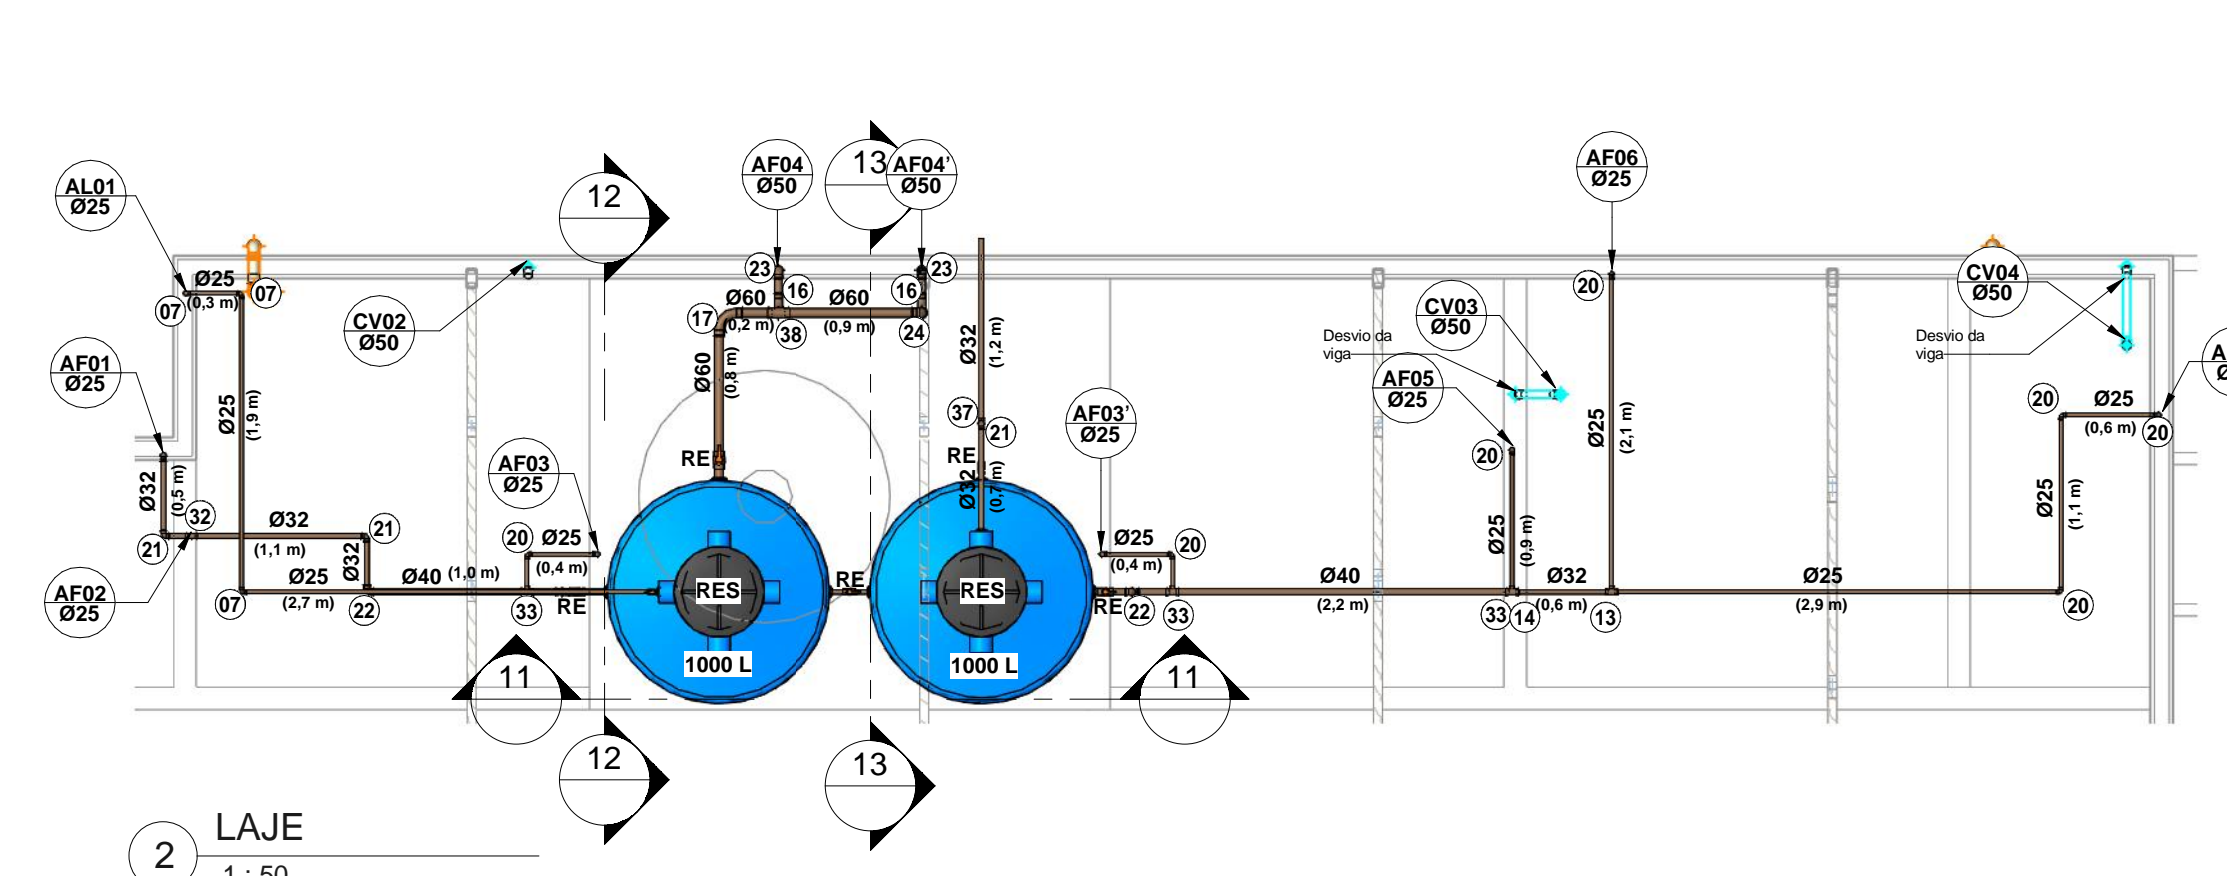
AL01
Ø25
Ø25
(0,3 m)
07
07
CV02
Ø50
AF01
Ø25
Ø25
(1,9 m)
Ø32
(0,5 m)
32
21
Ø32
(1,1 m)
21
AF02
Ø25
07
Ø25
(2,7 m)
Ø32
22
Ø40
(1,0 m)
AF03
Ø25
20
Ø25
(0,4 m)
33
RE
12
AF04
Ø50
13
AF04'
Ø50
23
23
Ø60
16
Ø60
16
17
(0,2 m)
38
(0,9 m)
24
Ø60
(0,8 m)
RE
RES
1000 L
RE
Ø32
(1,2 m)
37
21
RE
Ø32
(0,7 m)
RES
1000 L
AF03'
Ø25
Ø25
20
(0,4 m)
RE
22
33
11
11
12
13
AF06
Ø25
20
CV03
Ø50
Desvio da viga
AF05
Ø25
20
Ø25
(0,9 m)
Ø25
(2,1 m)
Ø40
(2,2 m)
33
14
(0,6 m)
Ø32
13
Ø25
(2,9 m)
CV04
Ø50
Desvio da viga
20
Ø25
(0,6 m)
20
Ø25
(1,1 m)
20
A
Ø
2
LAJE
1 : 50